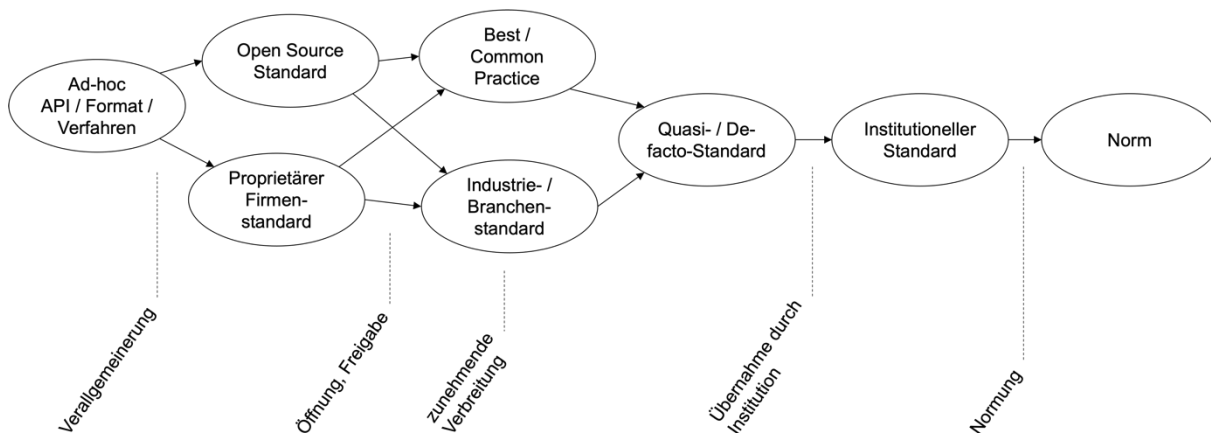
Ad-hoc API / Format / Verfahren

Open Source Standard

Proprietärer Firmenstandard

Best / Common Practice

Industrie- / Branchenstandard

Quasi- / De-facto-Standard

Institutioneller Standard

Norm

Verallgemeinerung

Öffnung, Freigabe

zunehmende Verbreitung

Übernahme durch Institution

Normung